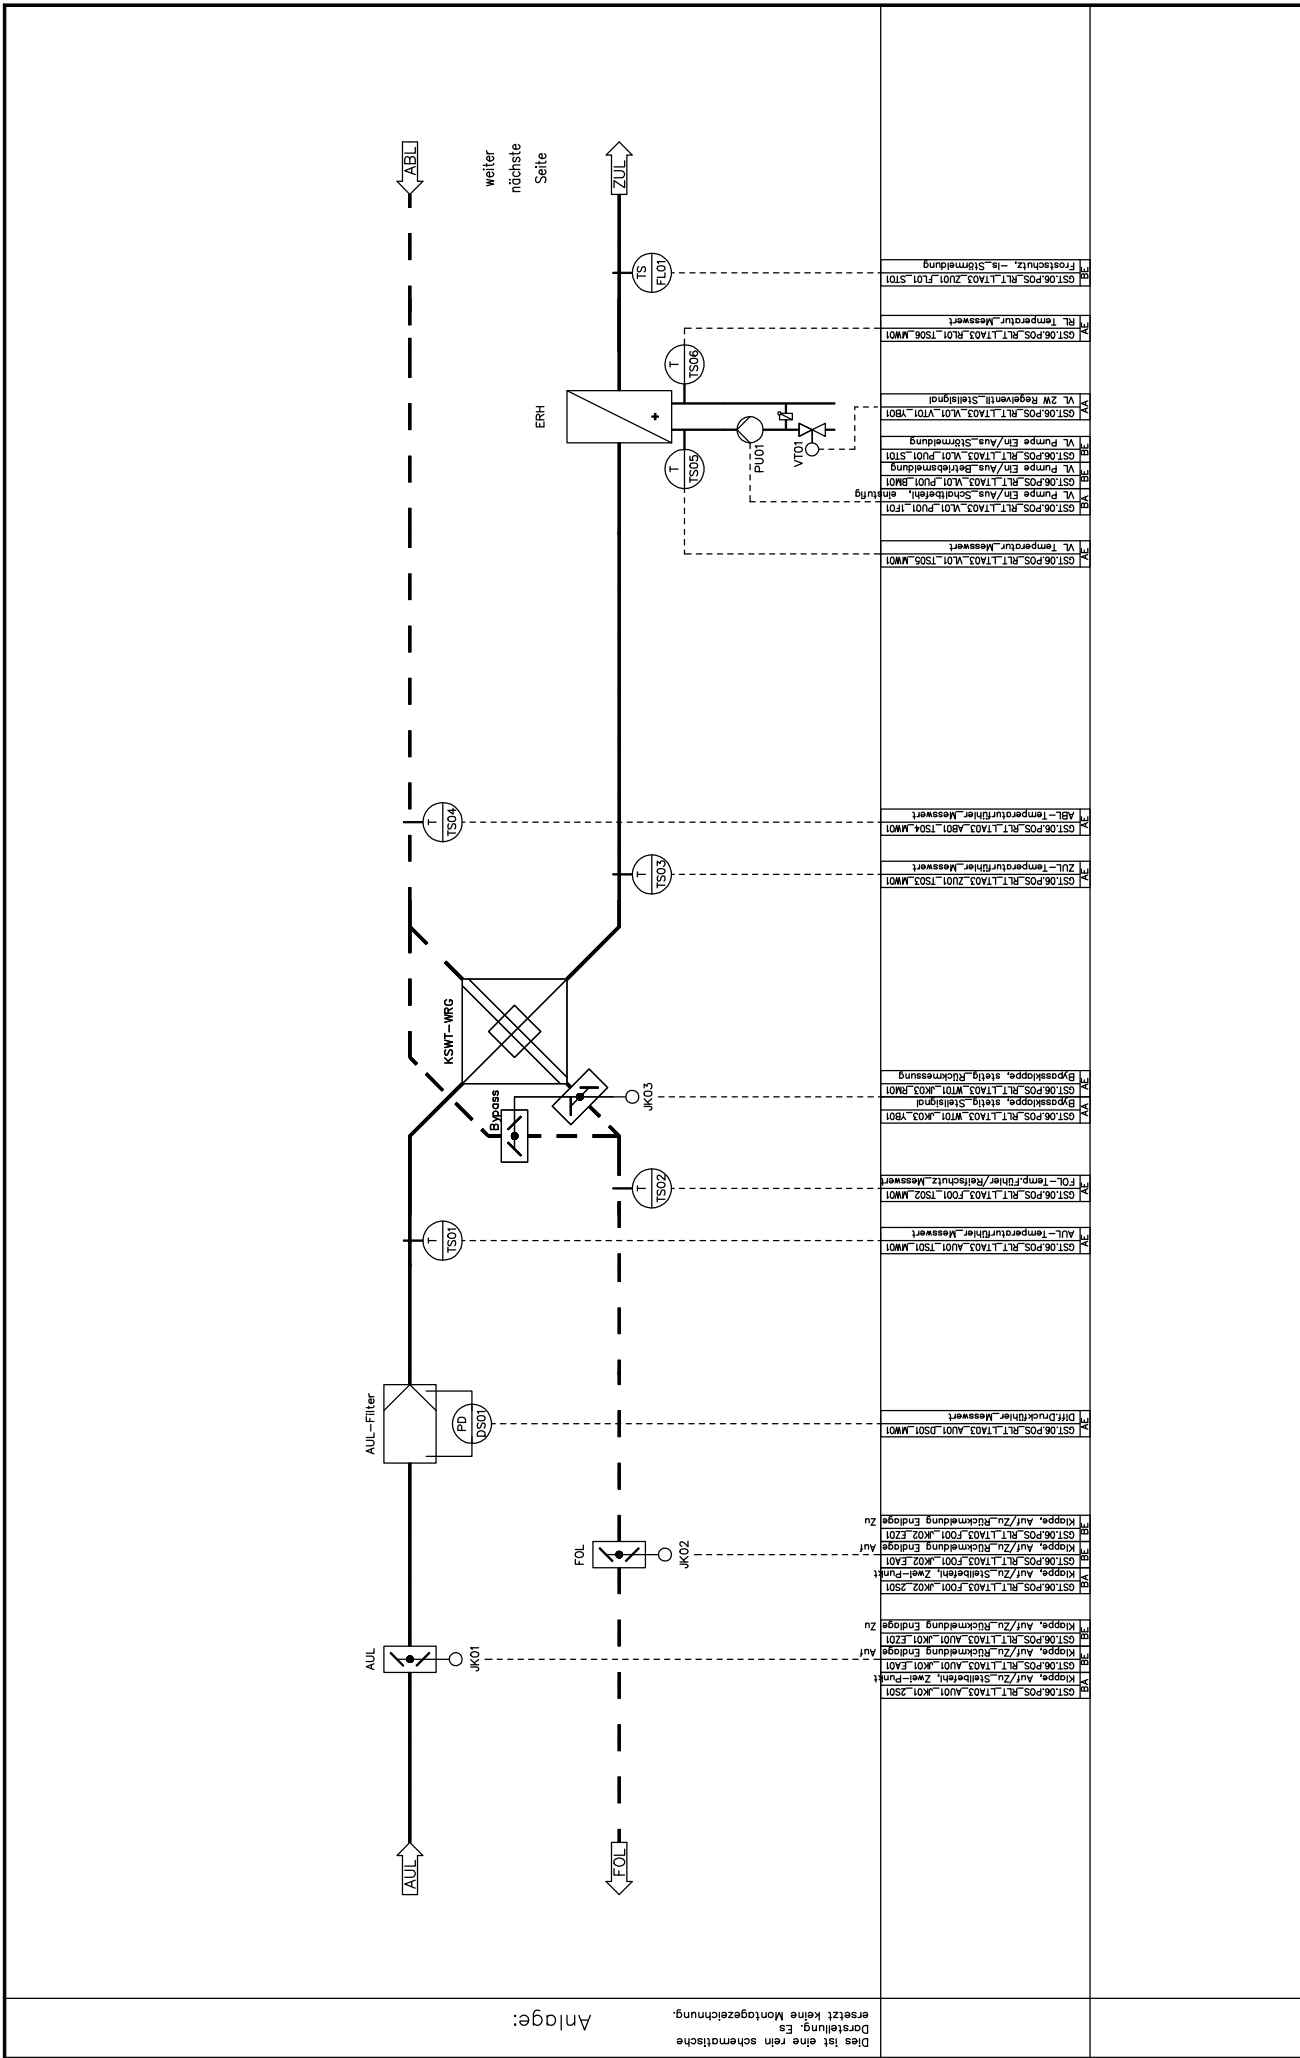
ABL

weiter nächste Seite

ZUL

TS FL01

T TS06

ERH

T TS05

PU01

VT01

T TS04

T TS03

KSWT-WRG

Bypass

JK03

T TS02

T TS01

AUL-Filter

PD DS01

FOL

JK02

AUL

JK01

AUL

FOL

| BE | GST.06.POS_RLT_LTA03_ZU01_FL01_ST01 Frostschutz, -ls-Störmeldung |
|---|---|
| AE | GST.06.POS_RLT_LTA03_RL01_TS06_MW01 RL Temperatur_Messwert |
| AA | GST.06.POS_RLT_LTA03_VL01_VT01_YB01 VL 2W Regelventil_Stellsignal |
| BE | GST.06.POS_RLT_LTA03_VL01_PU01_ST01 VL Pumpe Ein/Aus-Störmeldung |
| BE | GST.06.POS_RLT_LTA03_VL01_PU01_BM01 VL Pumpe Ein/Aus-Betriebsmeldung |
| BA | GST.06.POS_RLT_LTA03_VL01_PU01_IF01 VL Pumpe Ein/Aus-Schaltbefehl, einstufig |
| AE | GST.06.POS_RLT_LTA03_VL01_TS05_MW01 VL Temperatur_Messwert |
| AE | GST.06.POS_RLT_LTA03_AB01_TS04_MW01 ABL-Temperaturfühler_Messwert |
| AE | GST.06.POS_RLT_LTA03_ZU01_TS03_MW01 ZUL-Temperaturfühler_Messwert |
| AE | GST.06.POS_RLT_LTA03_WT01_JK03_RM01 Bypassklappe, stetig_Rückmessung |
| AA | GST.06.POS_RLT_LTA03_WT01_JK03_YB01 Bypassklappe, stetig_Stellsignal |
| AE | GST.06.POS_RLT_LTA03_FO01_TS02_MW01 FOL-Temp.Fühler/Reifschutz_Messwert |
| AE | GST.06.POS_RLT_LTA03_AU01_TS01_MW01 AUL-Temperaturfühler_Messwert |
| AE | GST.06.POS_RLT_LTA03_AU01_DS01_MW01 Diff.Druckfühler_Messwert |
| BE | GST.06.POS_RLT_LTA03_FO01_JK02_EZ01 Klappe, Auf/Zu-Rückmeldung Endlage Zu |
| BE | GST.06.POS_RLT_LTA03_FO01_JK02_EA01 Klappe, Auf/Zu-Rückmeldung Endlage Auf |
| BA | GST.06.POS_RLT_LTA03_FO01_JK02_2S01 Klappe, Auf/Zu-Stellbefehl, Zwei-Punkt |
| BE | GST.06.POS_RLT_LTA03_AU01_JK01_EZ01 Klappe, Auf/Zu-Rückmeldung Endlage Zu |
| BE | GST.06.POS_RLT_LTA03_AU01_JK01_EA01 Klappe, Auf/Zu-Rückmeldung Endlage Auf |
| BA | GST.06.POS_RLT_LTA03_AU01_JK01_2S01 Klappe, Auf/Zu-Stellbefehl, Zwei-Punkt |

Anlage:

Dies ist eine rein schematische Darstellung. Es ersetzt keine Montagezeichnung.